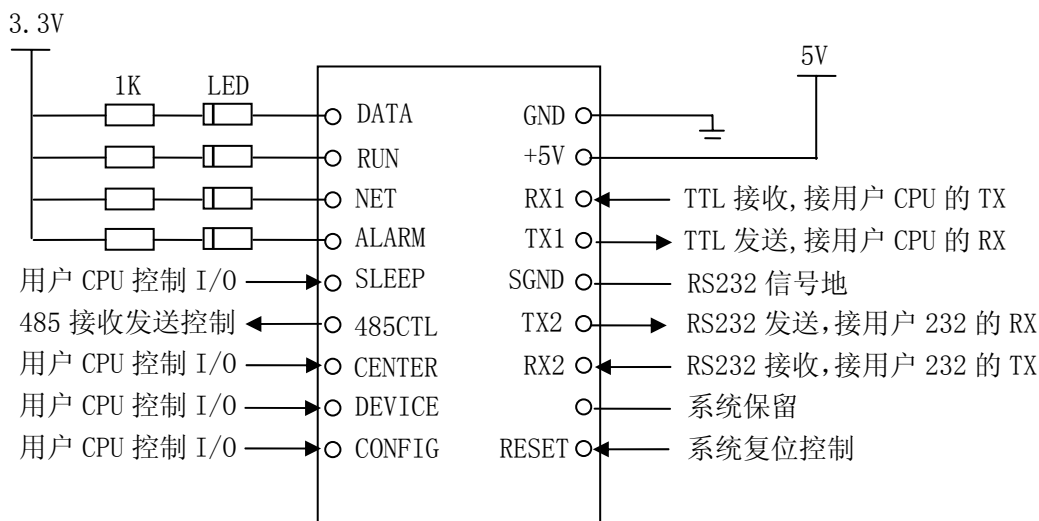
3.3V

1K LED

5V

DATA
RUN
NET
ALARM
用户 CPU 控制 I/O SLEEP
485 接收发送控制 485CTL
用户 CPU 控制 I/O CENTER
用户 CPU 控制 I/O DEVICE
用户 CPU 控制 I/O CONFIG

GND
+5V
RX1 TTL 接收,接用户 CPU 的 TX
TX1 TTL 发送,接用户 CPU 的 RX
SGND RS232 信号地
TX2 RS232 发送,接用户 232 的 RX
RX2 RS232 接收,接用户 232 的 TX
系统保留
RESET 系统复位控制